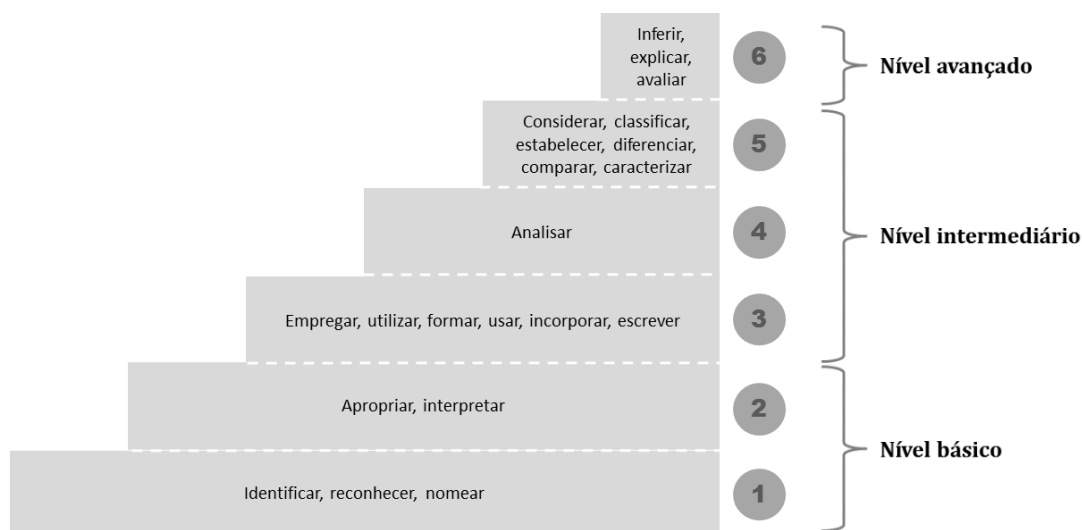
Inferir, explicar, avaliar
6
Nível avançado

Considerar, classificar, estabelecer, diferenciar, comparar, caracterizar
5

Analisar
4
Nível intermediário

Empregar, utilizar, formar, usar, incorporar, escrever
3

Apropriar, interpretar
2
Nível básico

Identificar, reconhecer, nomear
1